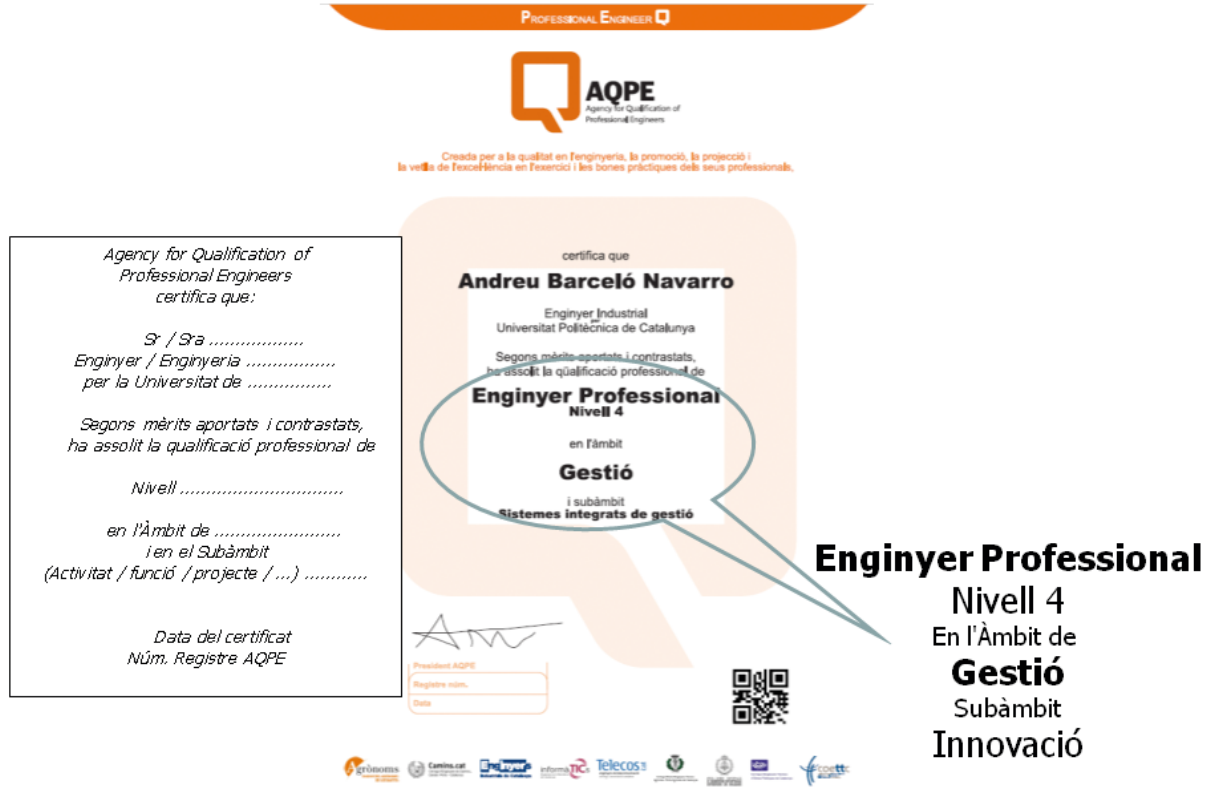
PROFESSIONAL ENGINEER

AQPE
Agency for Qualification of Professional Engineers

Creada per a la qualitat en l'enginyeria, la promoció, la projecció i la vetlla de l'excel·lència en l'exercici i les bones pràctiques dels seus professionals.

Agency for Qualification of Professional Engineers certifica que:

Sr / Sra .................
Enginyer / Enginyeria ................
per la Universitat de ................

Segons mèrits aportats i contrastats, ha assolit la qualificació professional de

Nivell ...............................

en l'Àmbit de ........................
i en el Subàmbit
(Activitat / funció / projecte / ...) ...........

Data del certificat
Núm. Registre AQPE

certifica que
Andreu Barceló Navarro
Enginyer Industrial
per
Universitat Politècnica de Catalunya
Segons mèrits aportats i contrastats, ha assolit la qualificació professional de
Enginyer Professional
Nivell 4
en l'àmbit
Gestió
i subàmbit
Sistemes integrats de gestió

President AQPE
Registre núm.
Data

Enginyer Professional
Nivell 4
En l'Àmbit de
Gestió
Subàmbit
Innovació

Agrònoms
Camins.cat
Enginyers
informaTIC
Telecos
coettc
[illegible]